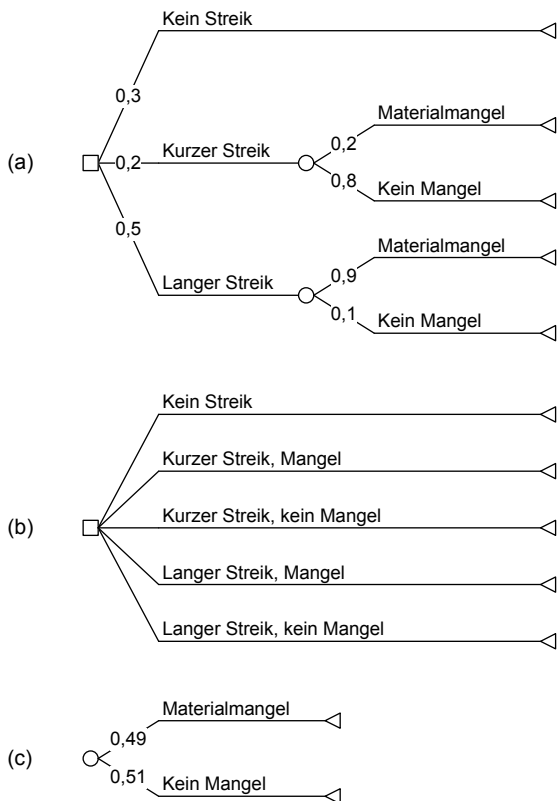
Kein Streik
0,3
(a)
0,2
Kurzer Streik
0,2
Materialmangel
0,8
Kein Mangel
0,5
Langer Streik
0,9
Materialmangel
0,1
Kein Mangel

(b)
Kein Streik
Kurzer Streik, Mangel
Kurzer Streik, kein Mangel
Langer Streik, Mangel
Langer Streik, kein Mangel

(c)
0,49
Materialmangel
0,51
Kein Mangel